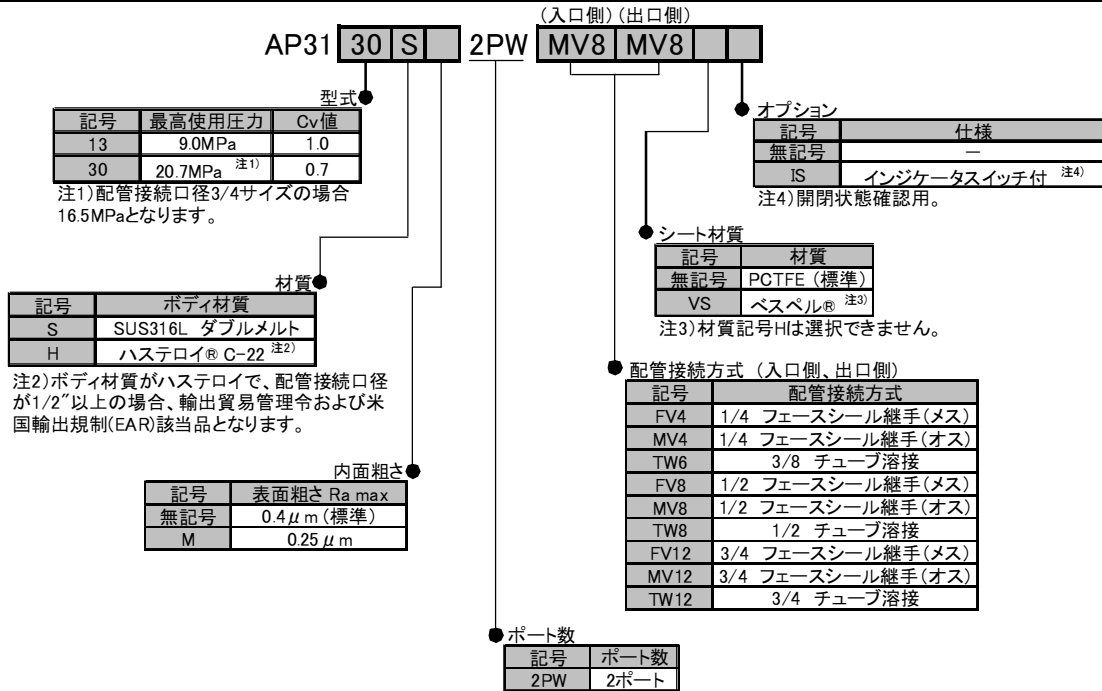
(入口側)(出口側)

AP31 30 S 2PW MV8 MV8

型式

| 記号 | 最高使用圧力 | Cv値 |
|---|---|---|
| 13 | 9.0MPa | 1.0 |
| 30 | 20.7MPa 注1) | 0.7 |

注1)配管接続口径3/4サイズの場合16.5MPaとなります。

材質

| 記号 | ボディ材質 |
|---|---|
| S | SUS316L ダブルメルト |
| H | ハステロイ® C-22 注2) |

注2)ボディ材質がハステロイで、配管接続口径が1/2″以上の場合、輸出貿易管理令および米国輸出規制(EAR)該当品となります。

内面粗さ

| 記号 | 表面粗さ Ra max |
|---|---|
| 無記号 | 0.4$\mu$m (標準) |
| M | 0.25 $\mu$m |

ポート数

| 記号 | ポート数 |
|---|---|
| 2PW | 2ポート |

オプション

| 記号 | 仕様 |
|---|---|
| 無記号 | — |
| IS | インジケータスイッチ付 注4) |

注4)開閉状態確認用。

シート材質

| 記号 | 材質 |
|---|---|
| 無記号 | PCTFE (標準) |
| VS | ベスペル® 注3) |

注3)材質記号Hは選択できません。

配管接続方式 (入口側、出口側)

| 記号 | 配管接続方式 |
|---|---|
| FV4 | 1/4 フェースシール継手(メス) |
| MV4 | 1/4 フェースシール継手(オス) |
| TW6 | 3/8 チューブ溶接 |
| FV8 | 1/2 フェースシール継手(メス) |
| MV8 | 1/2 フェースシール継手(オス) |
| TW8 | 1/2 チューブ溶接 |
| FV12 | 3/4 フェースシール継手(メス) |
| MV12 | 3/4 フェースシール継手(オス) |
| TW12 | 3/4 チューブ溶接 |